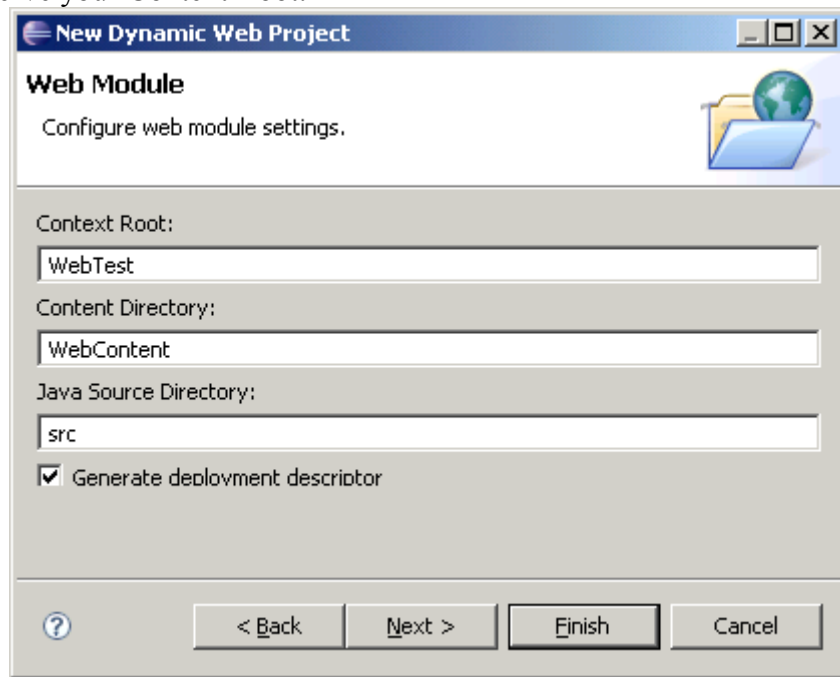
New Dynamic Web Project

Web Module

Configure web module settings.

Context Root:

WebTest

Content Directory:

WebContent

Java Source Directory:

src

Generate deployment descriptor

< Back

Next >

Finish

Cancel